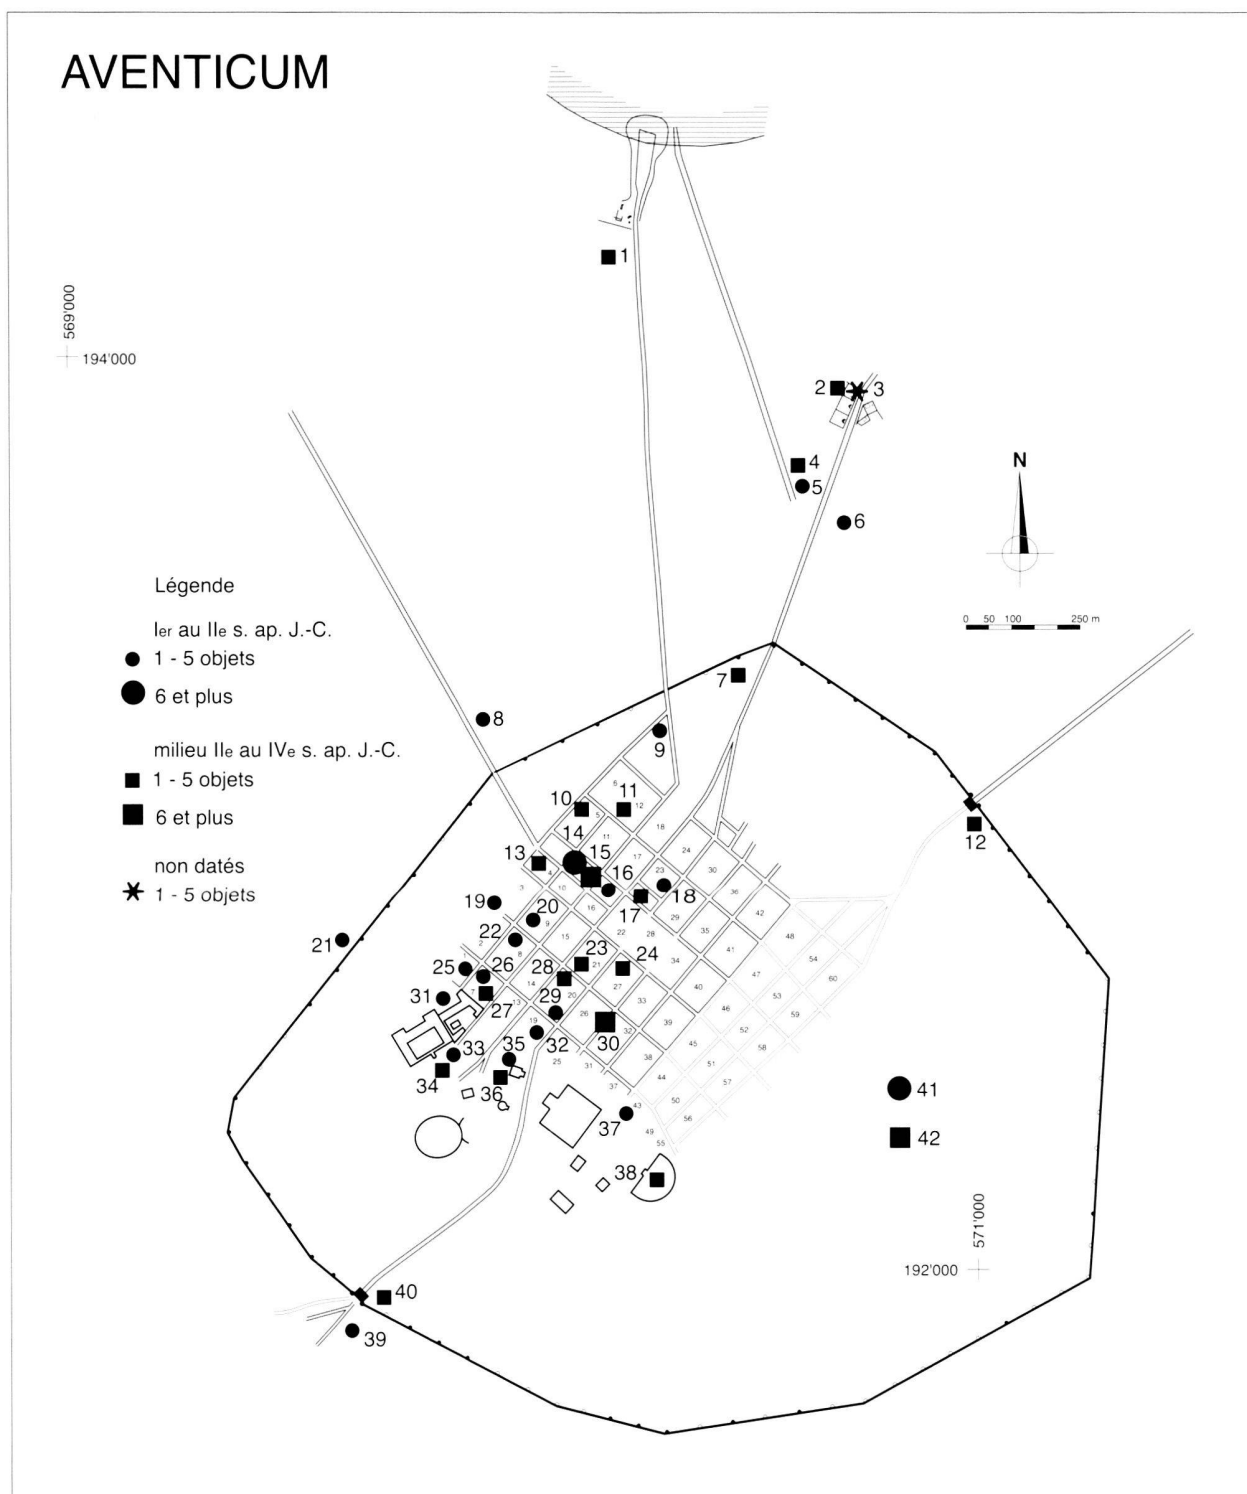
AVENTICUM

569'000
194'000

1
2
3
4
5
6
N
0 50 100 250 m

Légende

Ier au IIe s. ap. J.-C.
1 - 5 objets
6 et plus

milieu IIe au IVe s. ap. J.-C.
1 - 5 objets
6 et plus

non datés
1 - 5 objets

7
8
9
10
11
12
13
14
15
16
17
18
19
20
21
22
23
24
25
26
27
28
29
30
31
32
33
34
35
36
37
38
39
40
41
42

571'000
192'000